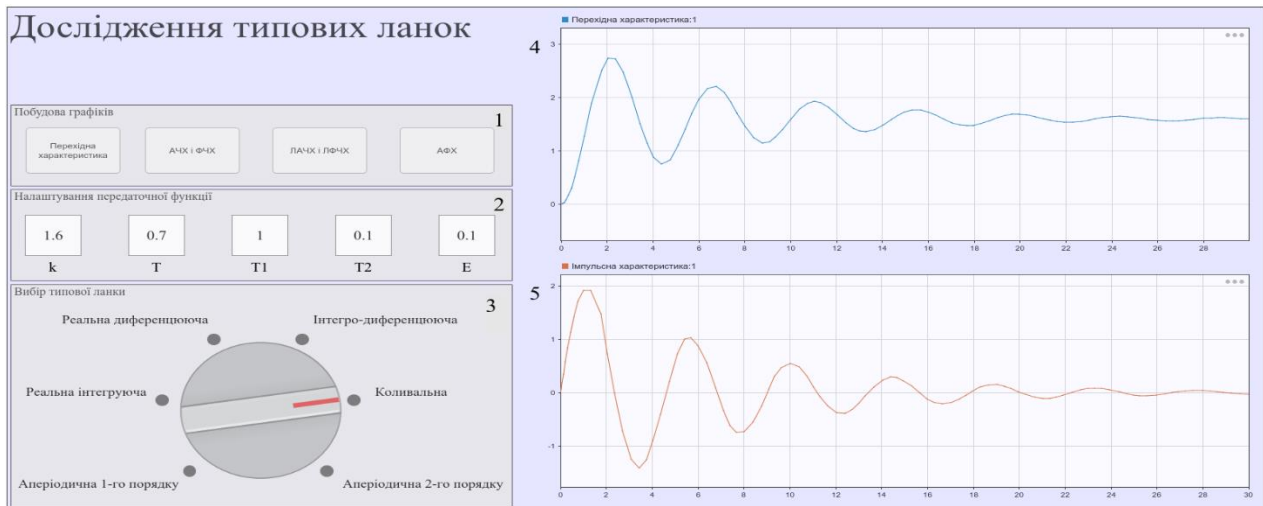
Дослідження типових ланок

Побудова графіків

1

Перехідна характеристика

АЧХ і ФЧХ

ЛАЧХ і ЛФЧХ

АФХ

Налаштування передаточної функції

2

| 1.6 | 0.7 | 1 | 0.1 | 0.1 |
|---|---|---|---|---|
| k | T | T1 | T2 | E |

Вибір типової ланки

3

Реальна диференцююча

Інтегро-диференцююча

Реальна інтегруюча

Коливальна

Аперіодична 1-го порядку

Аперіодична 2-го порядку

4

Перехідна характеристика:1

0
1
2
3

0 2 4 6 8 10 12 14 16 18 20 22 24 26 28

5

Імпульсна характеристика:1

-1
0
1
2

0 2 4 6 8 10 12 14 16 18 20 22 24 26 28 30